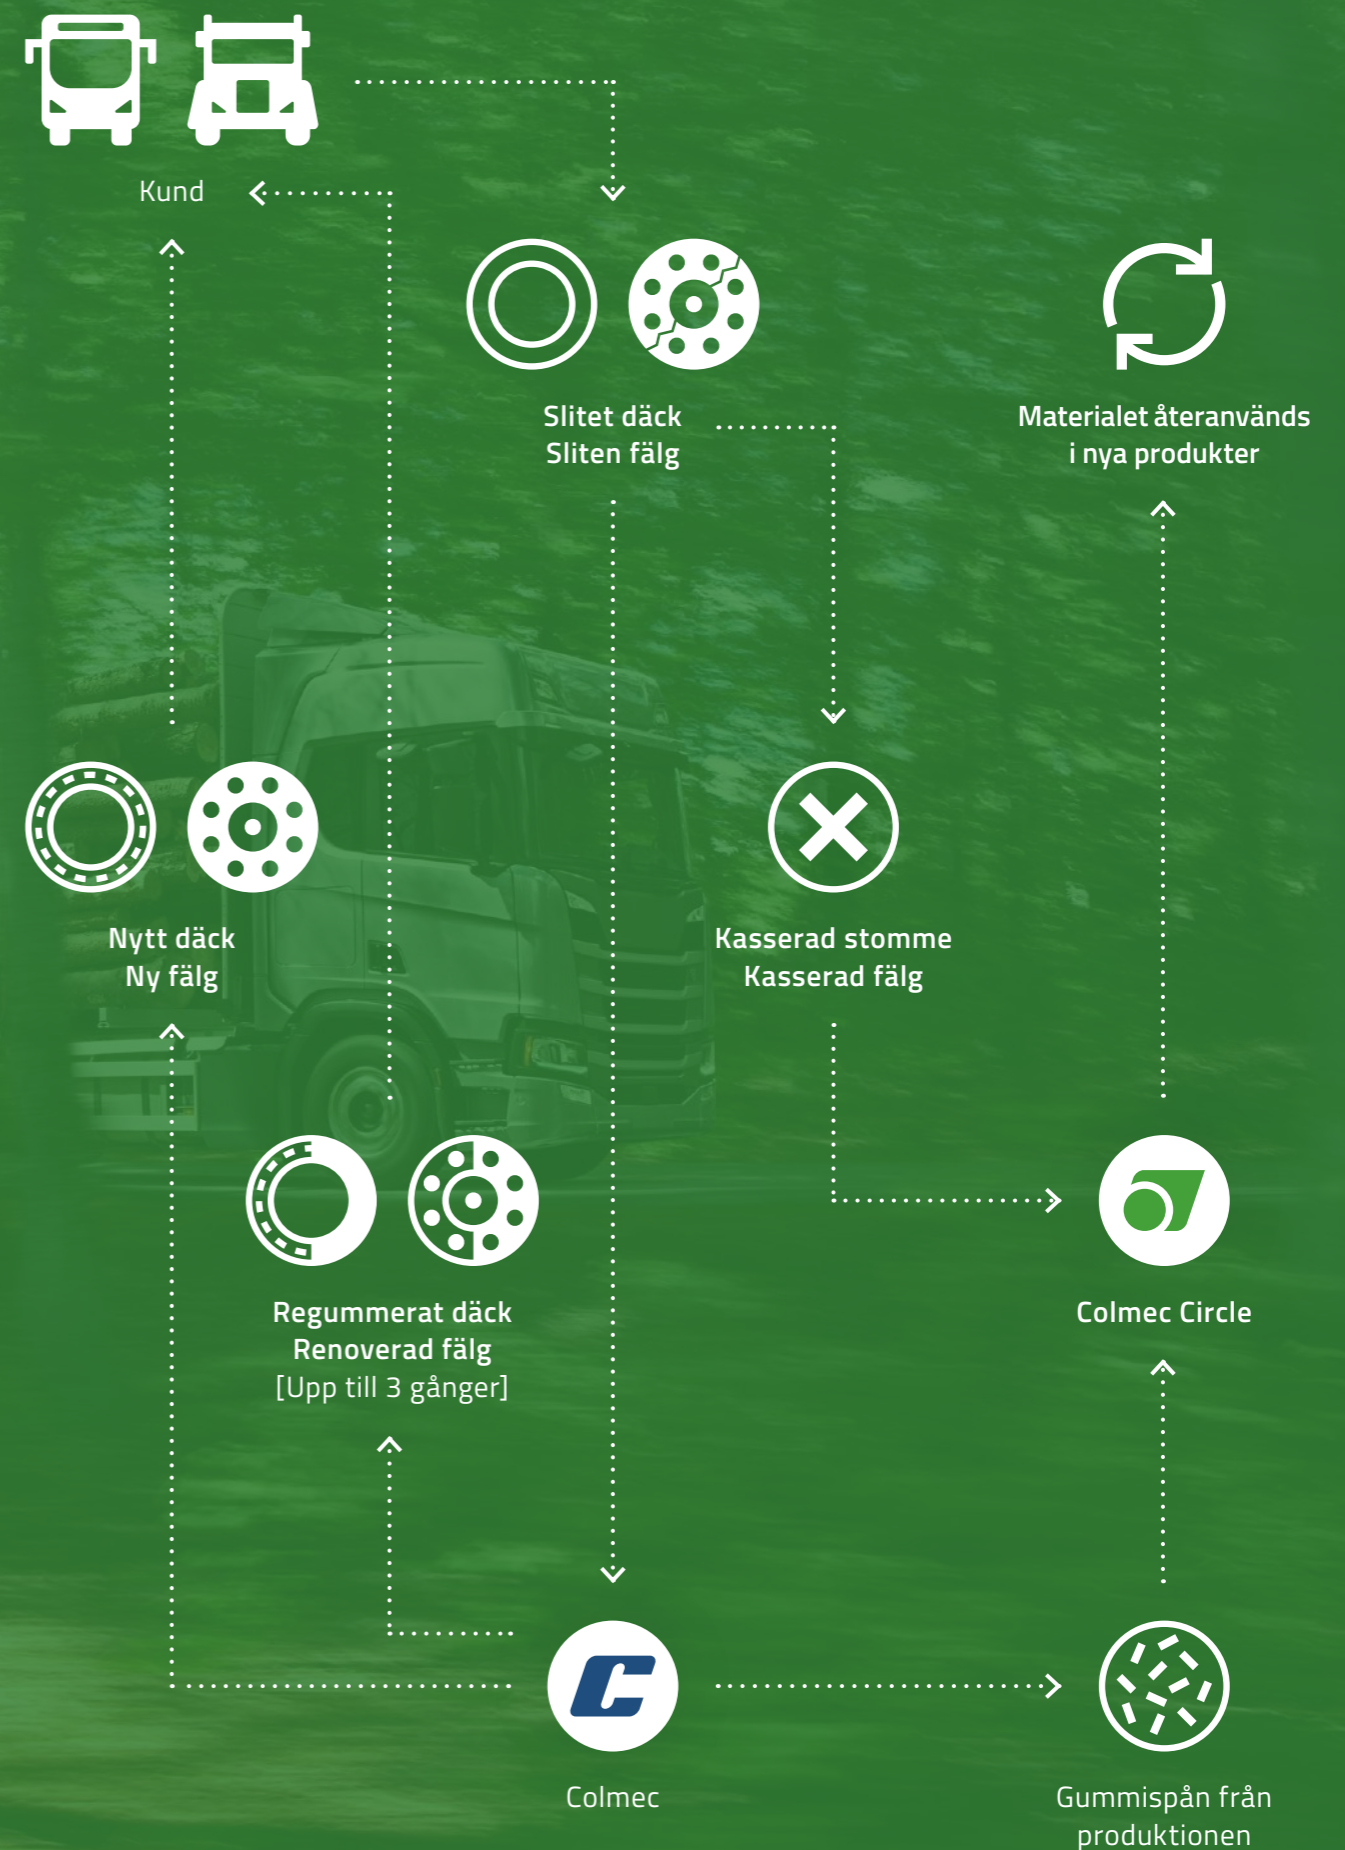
Kund

Slitet däck
Sliten fälg

Materialet återanvänds
i nya produkter

Nytt däck
Ny fälg

Kasserad stomme
Kasserad fälg

Regummerat däck
Renoverad fälg
[Upp till 3 gånger]

Colmec Circle

Colmec

Gummispån från
produktionen